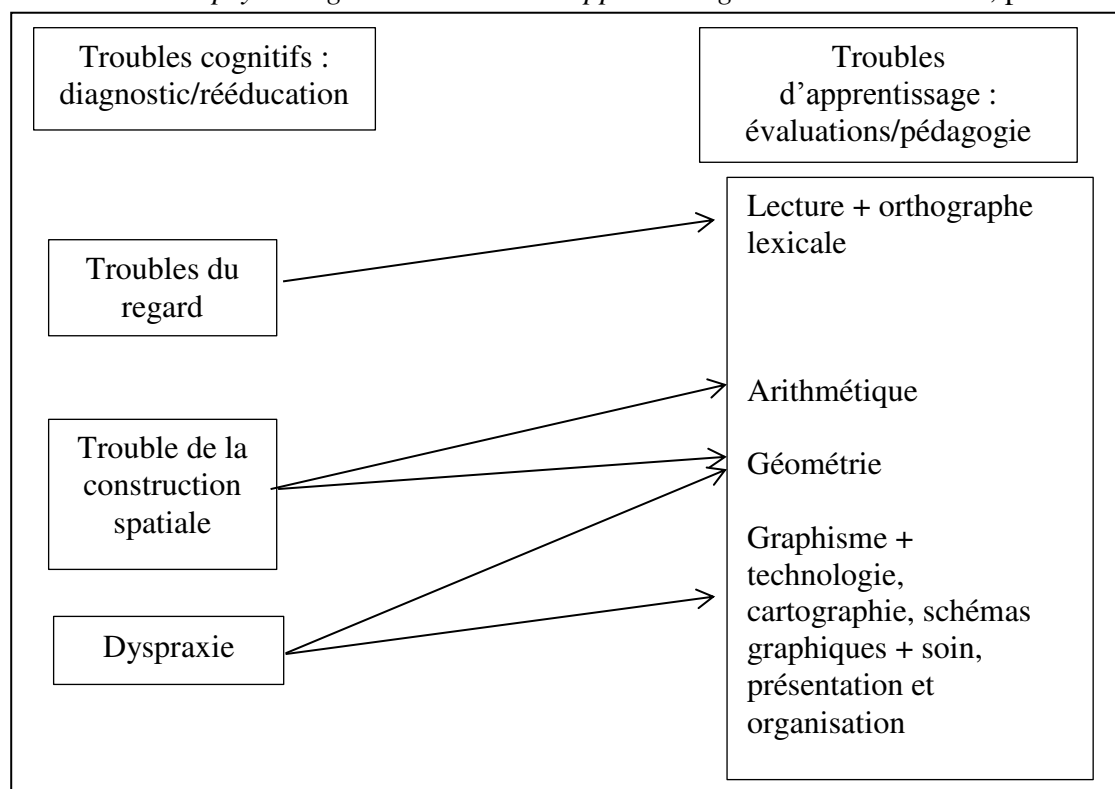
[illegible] psychologie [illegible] apprentissage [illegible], p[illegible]

Troubles cognitifs : diagnostic/rééducation

Troubles d'apprentissage : évaluations/pédagogie

Troubles du regard

Trouble de la construction spatiale

Dyspraxie

Lecture + orthographe lexicale

Arithmétique

Géométrie

Graphisme + technologie, cartographie, schémas graphiques + soin, présentation et organisation